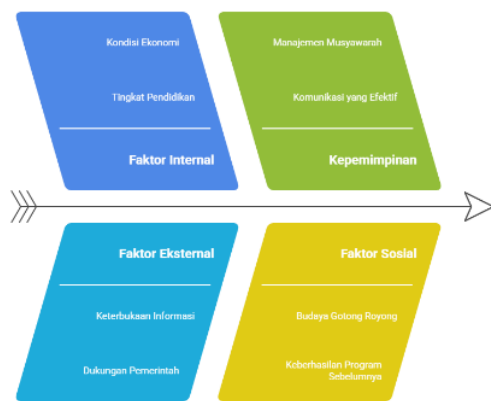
Kondisi Ekonomi

Tingkat Pendidikan

Faktor Internal

Manajemen Musyawarah

Komunikasi yang Efektif

Kepemimpinan

Faktor Eksternal

Keterbukaan Informasi

Dukungan Pemerintah

Faktor Sosial

Budaya Gotong Royong

Keberhasilan Program Sebelumnya